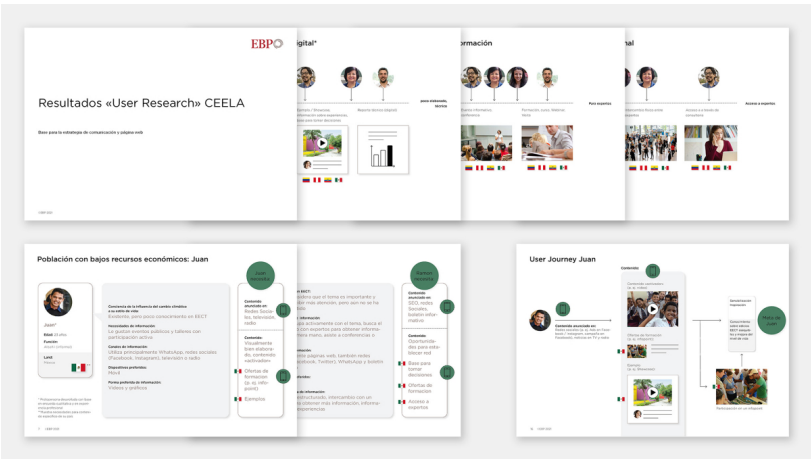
EBP

Resultados «User Research» CEELA

Base para la estrategia de comunicación y página web

EBP 2021

igital*

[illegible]

Reporte técnico (digital)

para entender, técnico

formación

Formación, curso, Webinar, Beca

Para expertos

nal

Acceso a expertos

Población con bajos recursos económicos: Juan

Juan Ecuador

Juan*

Edad: 33 años

Función: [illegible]

Land: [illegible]

Conciencia de la influencia del cambio climático a su estilo de vida:
Escéptico, pero poco conocimiento en EECT

Necesidades de información:
Le gustan eventos públicos y talleres con participación activa.

Canales de información:
Utiliza principalmente WhatsApp, redes sociales (Facebook, Instagram), televisión o radio

Dispositivo preferido:
Móvil

Formato preferido de información:
Visitos y gráficos

Contenido anunciado en:
Redes Sociales, televisión, radio

Contenido:
Visualmente bien elaborado, contenido «activador»

Ofertas de formacion (p. ej. info-point)

Eventos

Ramón Colombia

Contenido anunciado en:
SEO, redes Sociales, boletín informativo

Contenido:
Oportunidades para establecer red

Base para tomar decisiones

Ofertas de formacion

Acceso a expertos

User Journey Juan

Contenido:

Contenido anunciado en:
Redes sociales (p. ej. más en Clase Solar + recargarse, campaña en Facebook), noticias en TV y radio

Ofertas de formación

Participación en un infopoint

EBP 2021